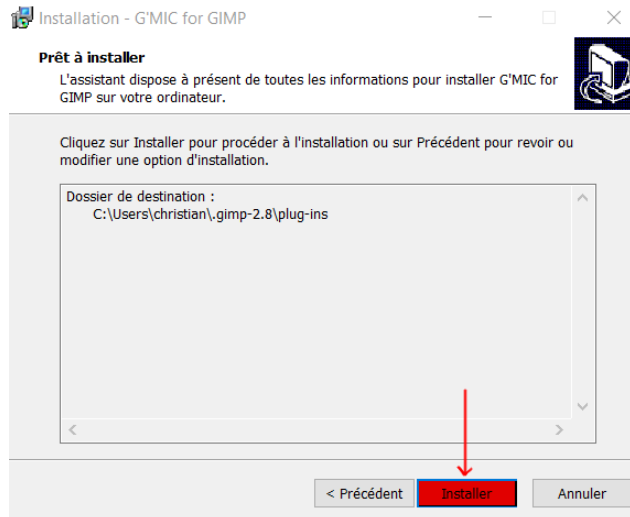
Installation - G'MIC for GIMP

Prêt à installer
L'assistant dispose à présent de toutes les informations pour installer G'MIC for GIMP sur votre ordinateur.

Cliquez sur Installer pour procéder à l'installation ou sur Précédent pour revoir ou modifier une option d'installation.

Dossier de destination :
C:\Users\christian\.gimp-2.8\plug-ins

< Précédent
Installer
Annuler